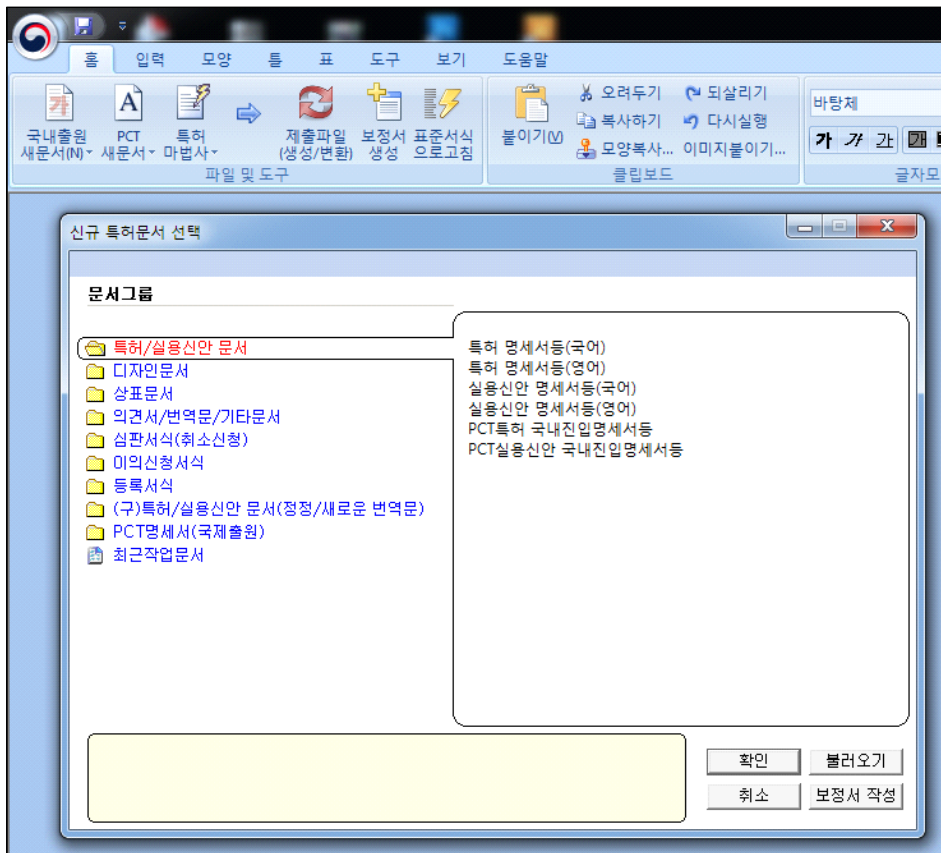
홈 입력 모양 틀 표 도구 보기 도움말

국내출원 새문서(N) PCT 새문서 특허 마법사 제출파일 (생성/변환) 보정서 생성 표준서식 으로고침
파일 및 도구

붙이기(V) 오려두기 복사하기 모양복사... 되살리기 다시실행 이미지붙이기...
클립보드

바탕체
가 가 가 개
글자모

신규 특허문서 선택

문서그룹

특허/실용신안 문서
디자인문서
상표문서
의견서/번역문/기타문서
심판서식(취소신청)
이의신청서식
등록서식
(구)특허/실용신안 문서(정정/새로운 번역문)
PCT명세서(국제출원)
최근작업문서

특허 명세서등(국어)
특허 명세서등(영어)
실용신안 명세서등(국어)
실용신안 명세서등(영어)
PCT특허 국내진입명세서등
PCT실용신안 국내진입명세서등

확인
불러오기
취소
보정서 작성